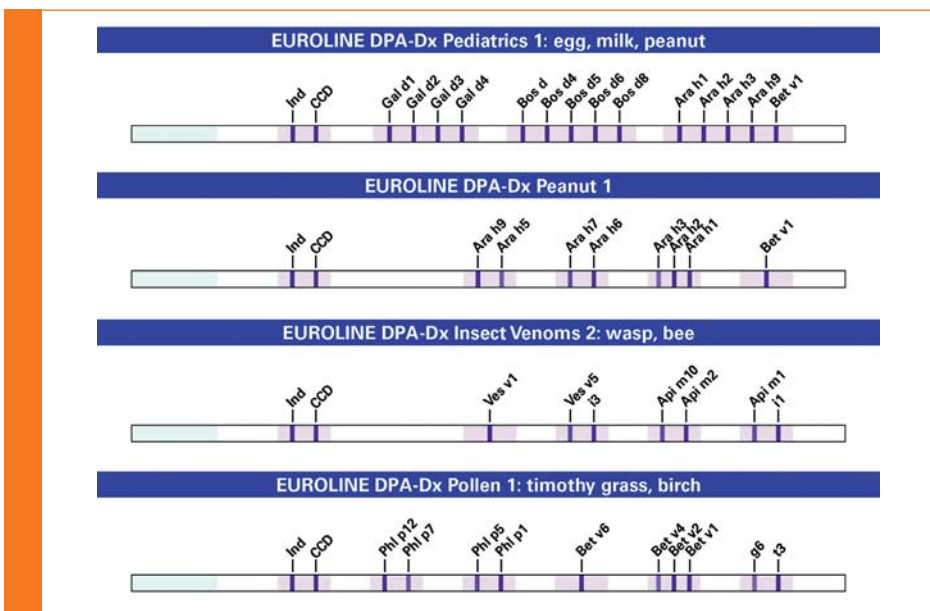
EUROLINE DPA-Dx Pediatrics 1: egg, milk, peanut

Ind CCD Gal d1 Gal d2 Gal d3 Gal d4 Bos d Bos d4 Bos d5 Bos d6 Bos d8 Ara h1 Ara h2 Ara h3 Ara h9 Bet v1

EUROLINE DPA-Dx Peanut 1

Ind CCD Ara h9 Ara h5 Ara h7 Ara h6 Ara h3 Ara h2 Ara h1 Bet v1

EUROLINE DPA-Dx Insect Venoms 2: wasp, bee

Ind CCD Ves v1 Ves v5 i3 Api m10 Api m2 Api m1 i1

EUROLINE DPA-Dx Pollen 1: timothy grass, birch

Ind CCD Phl p12 Phl p7 Phl p5 Phl p1 Bet v6 Bet v4 Bet v2 Bet v1 g6 t3